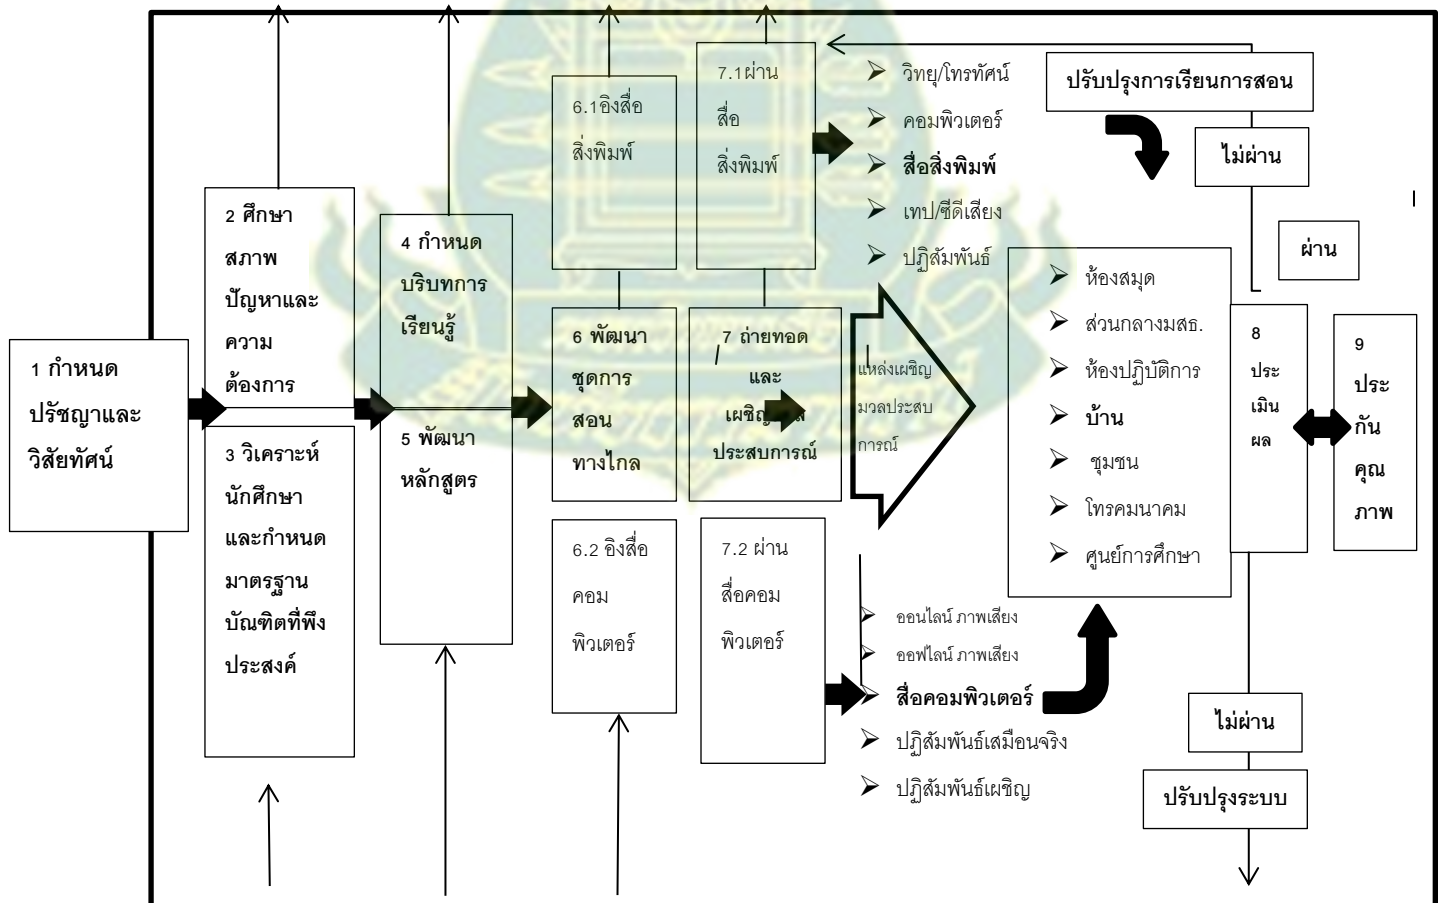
1 กำหนดปรัชญาและวิสัยทัศน์

2 ศึกษาสภาพปัญหาและความต้องการ

3 วิเคราะห์นักศึกษาและกำหนดมาตรฐานบัณฑิตที่พึงประสงค์

4 กำหนดบริบทการเรียนรู้

5 พัฒนาหลักสูตร

6.1อิงสื่อสิ่งพิมพ์

6 พัฒนาชุดการสอนทางไกล

6.2 อิงสื่อคอมพิวเตอร์

7.1ผ่านสื่อสิ่งพิมพ์

7 ถ่ายทอดและเผชิญ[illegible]ประสบการณ์

7.2 ผ่านสื่อคอมพิวเตอร์

➢ วิทยุ/โทรทัศน์
➢ คอมพิวเตอร์
➢ สื่อสิ่งพิมพ์
➢ เทป/ซีดีเสียง
➢ ปฏิสัมพันธ์

แหล่งเผชิญมวลประสบการณ์

➢ ออนไลน์ ภาพเสียง
➢ ออฟไลน์ ภาพเสียง
➢ สื่อคอมพิวเตอร์
➢ ปฏิสัมพันธ์เสมือนจริง
➢ ปฏิสัมพันธ์เผชิญ

➢ ห้องสมุด
➢ ส่วนกลางมสธ.
➢ ห้องปฏิบัติการ
➢ บ้าน
➢ ชุมชน
➢ โทรคมนาคม
➢ ศูนย์การศึกษา

ปรับปรุงการเรียนการสอน

ไม่ผ่าน

ผ่าน

8 ประเมินผล

9 ประกันคุณภาพ

ไม่ผ่าน

ปรับปรุงระบบ